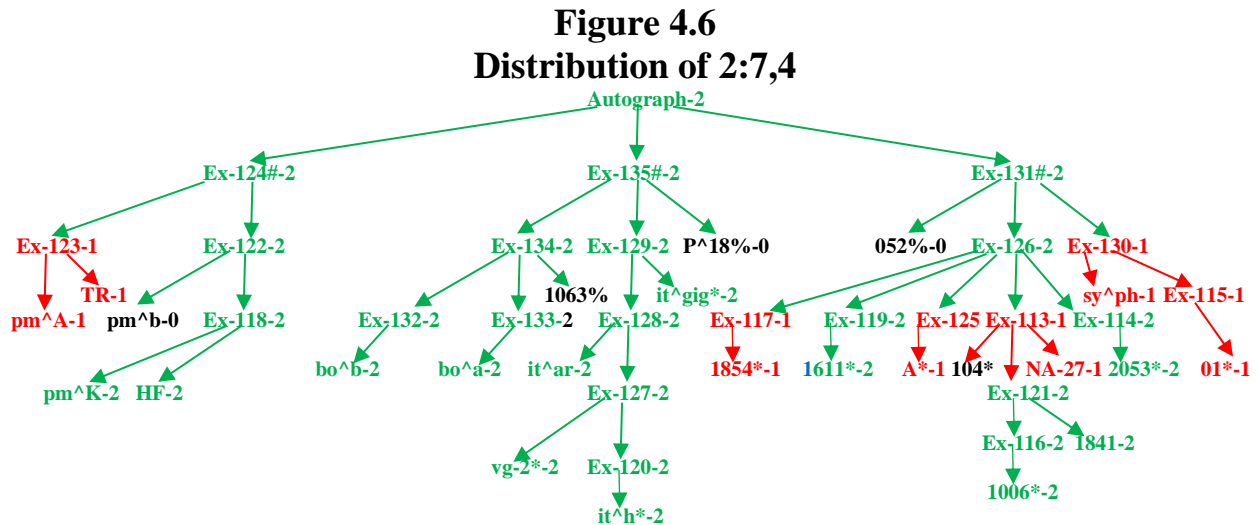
Figure 4.6
Distribution of 2:7,4

Autograph-2

Ex-124#-2
Ex-135#-2
Ex-131#-2

Ex-123-1
Ex-122-2
Ex-134-2
Ex-129-2
P^18%-0
052%-0
Ex-126-2
Ex-130-1

pm^A-1
TR-1
pm^b-0
Ex-118-2
Ex-132-2
Ex-133-2
1063%
it^gig*-2
Ex-128-2
Ex-117-1
Ex-119-2
Ex-125
Ex-113-1
Ex-114-2
sy^ph-1
Ex-115-1

pm^K-2
HF-2
bo^b-2
bo^a-2
it^ar-2
1854*-1
1611*-2
A*-1
104*
NA-27-1
2053*-2
01*-1

Ex-127-2
Ex-121-2

vg-2*-2
Ex-120-2
Ex-116-2
1841-2

it^h*-2
1006*-2